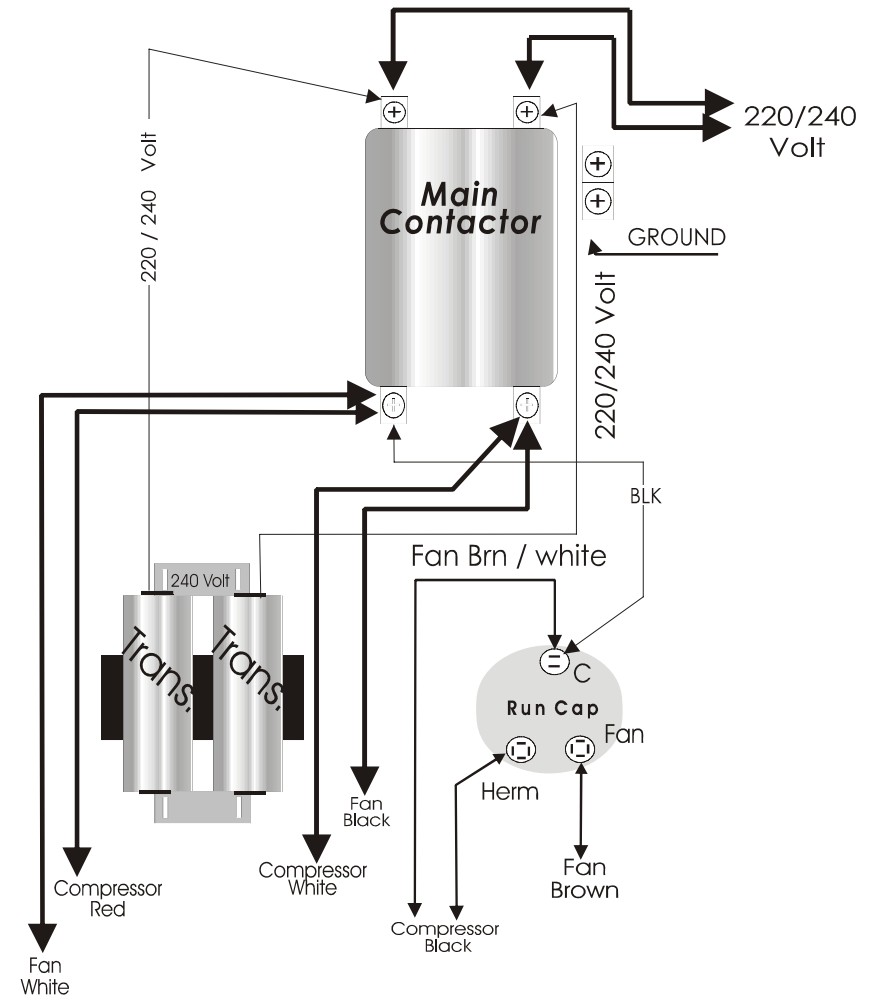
220/240 Volt

220 / 240 Volt

Main Contactor

GROUND

220/240 Volt

BLK

Fan Brn / white

240 Volt

Trans.

Trans.

C

Run Cap

Fan

Herm

Fan Black

Compressor White

Compressor Red

Fan White

Compressor Black

Fan Brown